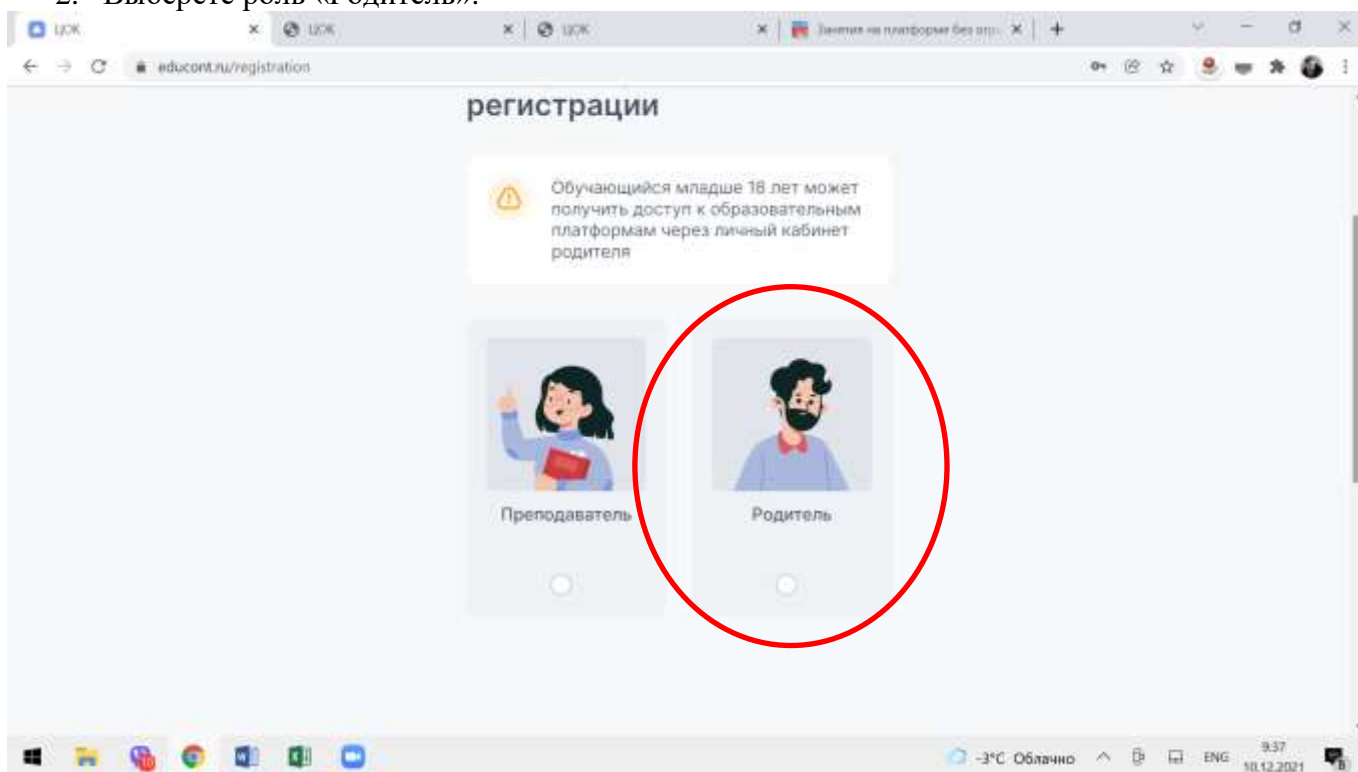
2. Выберете роль «Родитель».

ЦОК × ЦОК × ЦОК × Занятия на платформе без огр... × +

educont.ru/registration

регистрации

Обучающийся младше 18 лет может получить доступ к образовательным платформам через личный кабинет родителя

Преподаватель

Родитель

-3°C Облачно ENG 9:37 10.12.2021